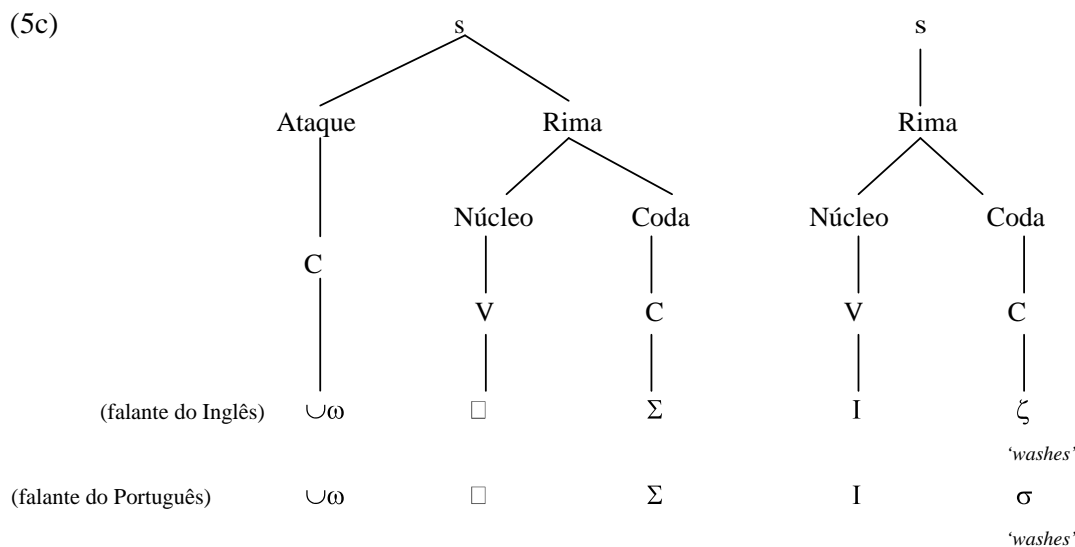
(5c)

s

Ataque

Rima

C

Núcleo

Coda

V

C

s

Rima

Núcleo

Coda

V

C

(falante do Inglês) $\cup\omega$ □ $\Sigma$ I $\zeta$

*'washes'*

(falante do Português) $\cup\omega$ □ $\Sigma$ I $\sigma$

*'washes'*